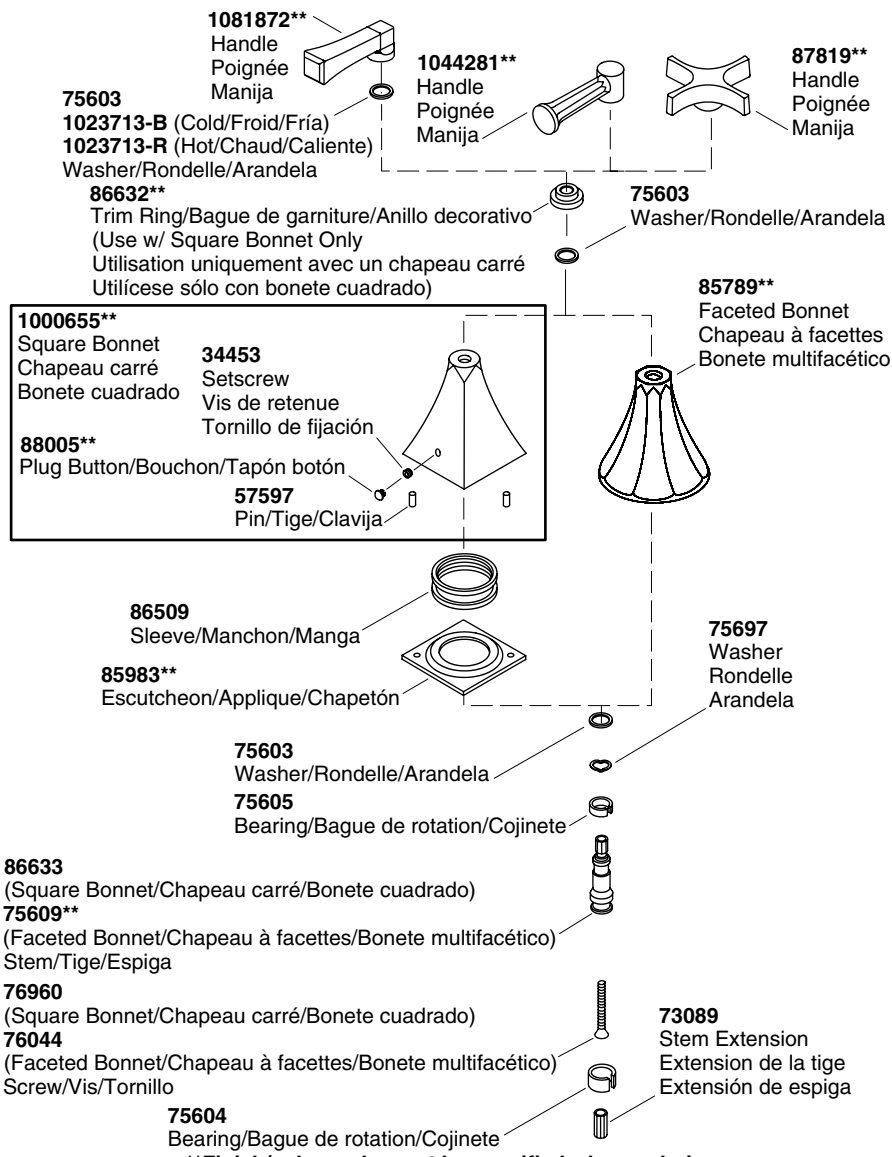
1081872**
Handle
Poignée
Manija

1044281**
Handle
Poignée
Manija

87819**
Handle
Poignée
Manija

75603
1023713-B (Cold/Froid/Fría)
1023713-R (Hot/Chaud/Caliente)
Washer/Rondelle/Arandela

86632**
Trim Ring/Bague de garniture/Anillo decorativo
(Use w/ Square Bonnet Only
Utilisation uniquement avec un chapeau carré
Utilícese sólo con bonete cuadrado)

75603
Washer/Rondelle/Arandela

85789**
Faceted Bonnet
Chapeau à facettes
Bonete multifacético

1000655**
Square Bonnet
Chapeau carré
Bonete cuadrado

34453
Setscrew
Vis de retenue
Tornillo de fijación

88005**
Plug Button/Bouchon/Tapón botón

57597
Pin/Tige/Clavija

86509
Sleeve/Manchon/Manga

85983**
Escutcheon/Applique/Chapetón

75697
Washer
Rondelle
Arandela

75603
Washer/Rondelle/Arandela

75605
Bearing/Bague de rotation/Cojinete

86633
(Square Bonnet/Chapeau carré/Bonete cuadrado)
75609**
(Faceted Bonnet/Chapeau à facettes/Bonete multifacético)
Stem/Tige/Espiga

76960
(Square Bonnet/Chapeau carré/Bonete cuadrado)
76044
(Faceted Bonnet/Chapeau à facettes/Bonete multifacético)
Screw/Vis/Tornillo

73089
Stem Extension
Extension de la tige
Extensión de espiga

75604
Bearing/Bague de rotation/Cojinete

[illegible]